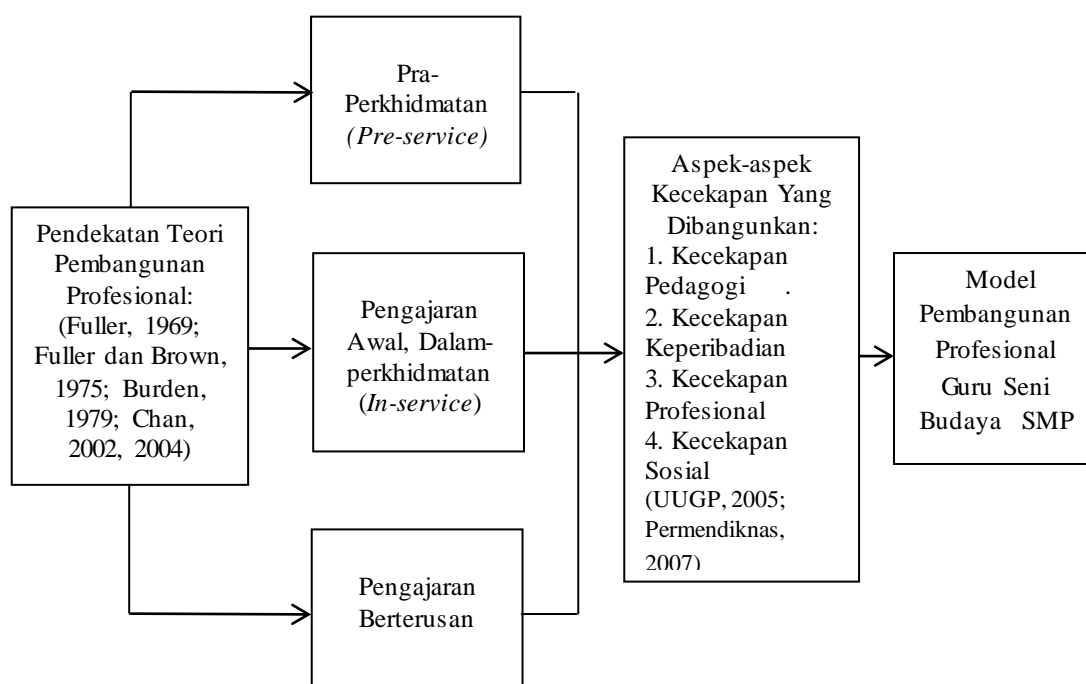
Pendekatan Teori Pembangunan Profesional: (Fuller, 1969; Fuller dan Brown, 1975; Burden, 1979; Chan, 2002, 2004)

Pra-Perkhidmatan *(Pre-service)*

Pengajaran Awal, Dalam-perkhidmatan (*In-service*)

Pengajaran Berterusan

Aspek-aspek Kecekapan Yang Dibangunkan:
1. Kecekapan Pedagogi .
2. Kecekapan Keperibadian
3. Kecekapan Profesional
4. Kecekapan Sosial
(UUGP, 2005; Permendiknas, 2007)

Model Pembangunan Profesional Guru Seni Budaya SMP